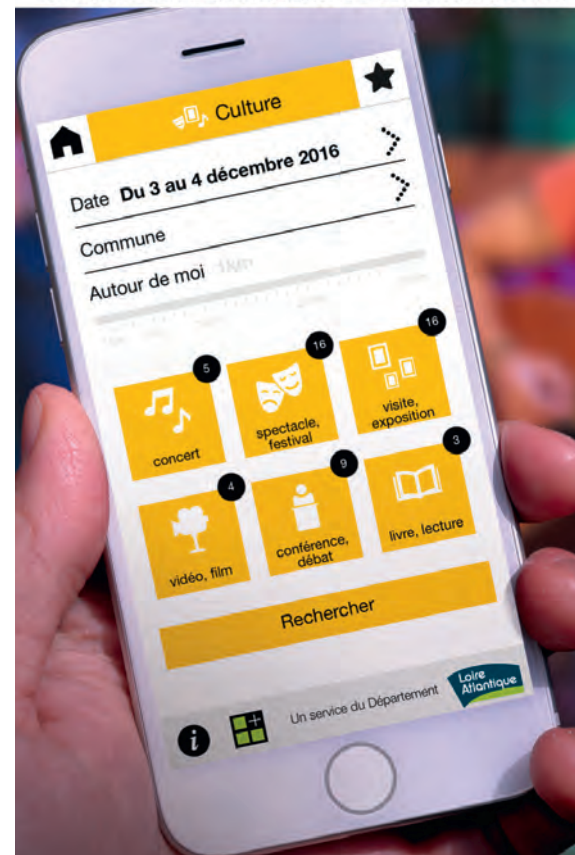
Culture

Date Du 3 au 4 décembre 2016

Commune

Autour de moi 1km

5
concert

16
spectacle, festival

16
visite, exposition

4
vidéo, film

9
conférence, débat

3
livre, lecture

Rechercher

Un service du Département

Loire Atlantique